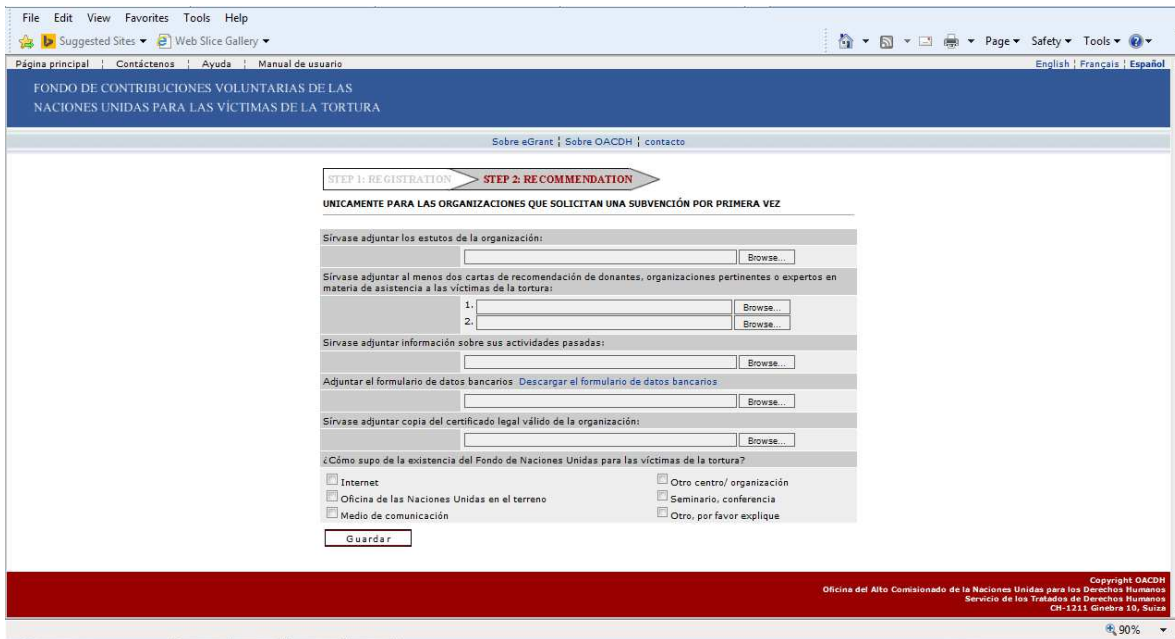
File Edit View Favorites Tools Help

Suggested Sites ▾ Web Slice Gallery ▾

Page ▾ Safety ▾ Tools ▾

Página principal | Contáctenos | Ayuda | Manual de usuario

English | Français | Español

FONDO DE CONTRIBUCIONES VOLUNTARIAS DE LAS NACIONES UNIDAS PARA LAS VÍCTIMAS DE LA TORTURA

Sobre eGrant | Sobre OACDH | contacto

STEP 1: REGISTRATION STEP 2: RECOMMENDATION

UNICAMENTE PARA LAS ORGANIZACIONES QUE SOLICITAN UNA SUBVENCIÓN POR PRIMERA VEZ

Sírvase adjuntar los estutos de la organización:

Browse...

Sírvase adjuntar al menos dos cartas de recomendación de donantes, organizaciones pertinentes o expertos en materia de asistencia a las víctimas de la tortura:

1. Browse...

2. Browse...

Sírvase adjuntar información sobre sus actividades pasadas:

Browse...

Adjuntar el formulario de datos bancarios Descargar el formulario de datos bancarios

Browse...

Sírvase adjuntar copia del certificado legal válido de la organización:

Browse...

¿Cómo supo de la existencia del Fondo de Naciones Unidas para las víctimas de la tortura?

Internet

Otro centro/ organización

Oficina de las Naciones Unidas en el terreno

Seminario, conferencia

Medio de comunicación

Otro, por favor explique

Guardar

Copyright OACDH
Oficina del Alto Comisionado de la Naciones Unidas para los Derechos Humanos
Servicio de los Tratados de Derechos Humanos
CH-1211 Ginebra 10, Suiza

90%